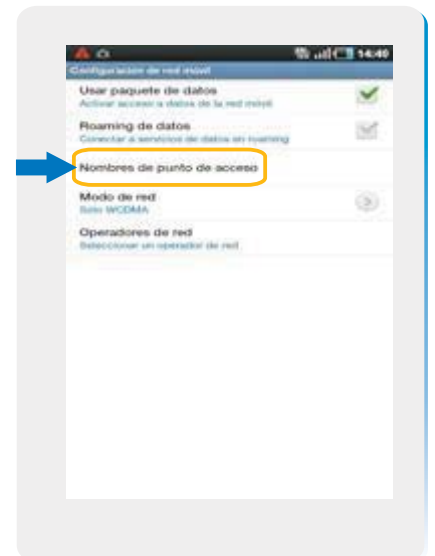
14:40

Configuracion de red móvil

Usar paquete de datos
Activar acceso a datos de la red móvil

Roaming de datos
Conectar a servicios de datos en roaming

Nombres de punto de acceso

Modo de red
Solo WCDMA

Operadores de red
Seleccionar un operador de red